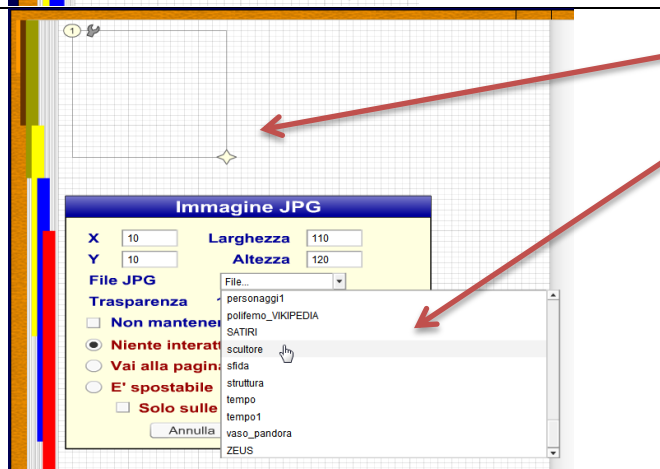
1

Immagine JPG

X 10 Larghezza 110

Y 10 Altezza 120

File JPG File...

Trasparenza

Non mantener

Niente interatt

Vai alla pagina

E' spostabile

Solo sulle

Annulla

personaggi1
polifemo_VIKIPEDIA
SATIRI
scultore
sfida
struttura
tempo
tempo1
vaso_pandora
ZEUS